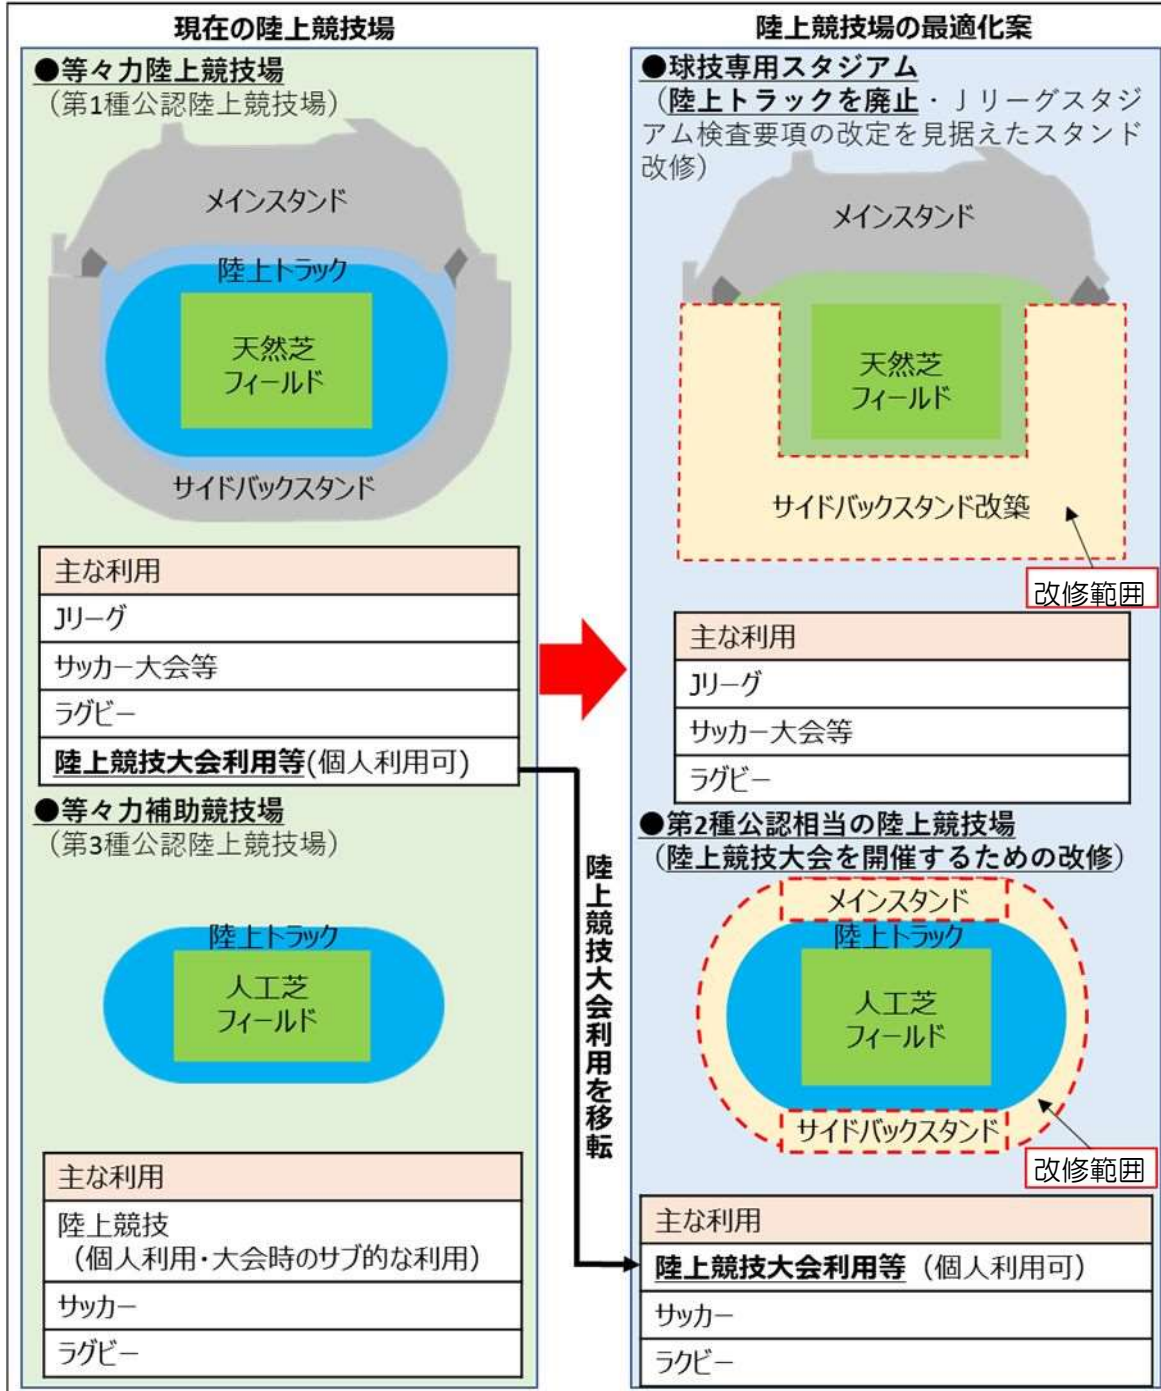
現在の陸上競技場

●等々力陸上競技場
（第1種公認陸上競技場）

メインスタンド
陸上トラック
天然芝
フィールド
サイドバックスタンド

| 主な利用 |
|---|
| Jリーグ |
| サッカー大会等 |
| ラグビー |
| 陸上競技大会利用等(個人利用可) |

●等々力補助競技場
（第3種公認陸上競技場）

陸上トラック
人工芝
フィールド

| 主な利用 |
|---|
| 陸上競技（個人利用・大会時のサブ的な利用） |
| サッカー |
| ラグビー |

陸上競技大会利用を移転

陸上競技場の最適化案

●球技専用スタジアム
（陸上トラックを廃止・Jリーグスタジアム検査要項の改定を見据えたスタンド改修）

メインスタンド
天然芝
フィールド
サイドバックスタンド改築
改修範囲

| 主な利用 |
|---|
| Jリーグ |
| サッカー大会等 |
| ラグビー |

●第2種公認相当の陸上競技場
（陸上競技大会を開催するための改修）

メインスタンド
陸上トラック
人工芝
フィールド
サイドバックスタンド
改修範囲

| 主な利用 |
|---|
| 陸上競技大会利用等（個人利用可） |
| サッカー |
| ラグビー |